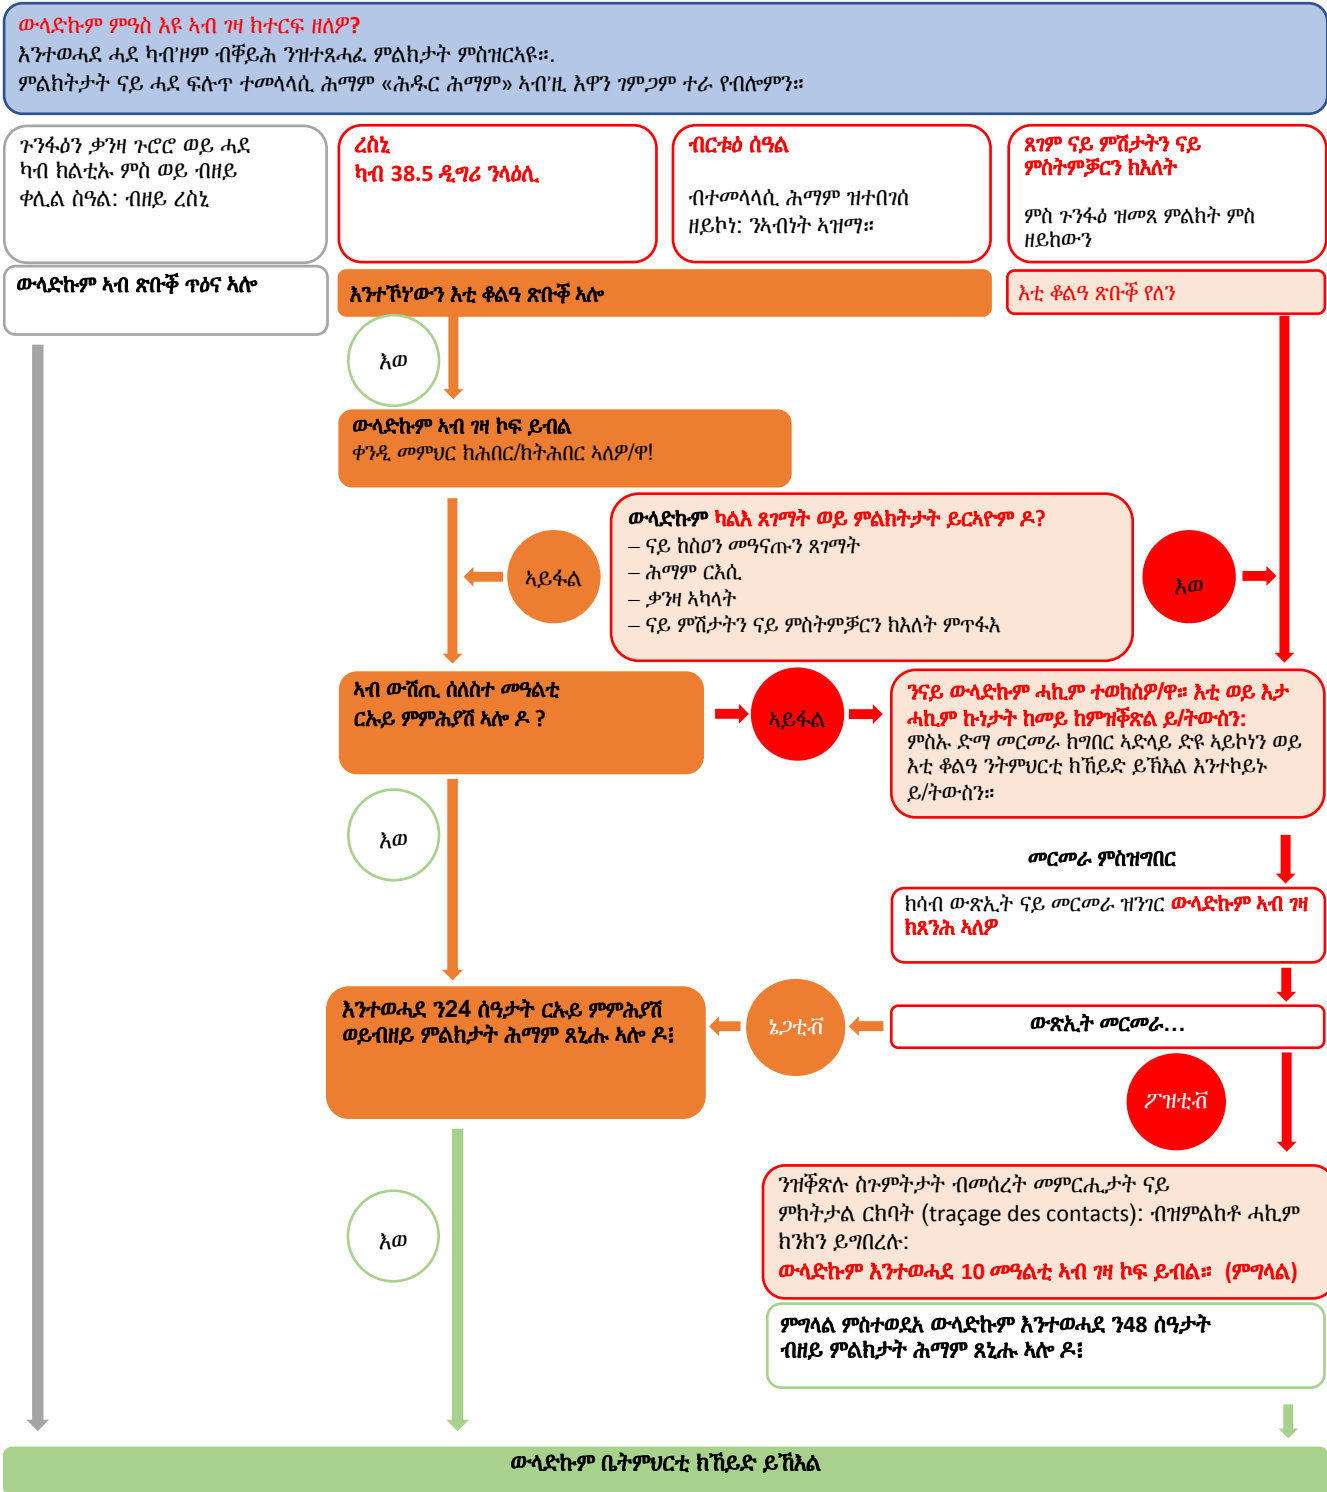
ውላድኩም ምዓስ እዩ ኣብ ገዛ ክተርፍ ዘለዎ?
እንተወሓደ ሓደ ካብ'ዞም ብቐይሕ ንዝተጸሓፈ ምልክታት ምስዝርአዩ።.
ምልክትታት ናይ ሓደ ፍሉጥ ተመላላሲ ሕማም «ሕዱር ሕማም» ኣብ'ዚ እዋን ገምጋም ተራ የብሎምን።

ጉንፋዕን ቃንዛ ጉሮሮ ወይ ሓደ ካብ ክልቲኡ ምስ ወይ ብዘይ ቀሊል ስዓል: ብዘይ ረስኒ

ረስኒ
ካብ 38.5 ዲግሪ ንላዕሊ

ብርቱዕ ስዓል
ብተመላላሲ ሕማም ዝተበገሰ ዘይኮነ: ንኣብነት ኣዝማ።

ጸገም ናይ ምሽታትን ናይ ምስትምቓርን ክእለት
ምስ ጉንፋዕ ዝመጸ ምልክት ምስ ዘይከውን

ውላድኩም ኣብ ጽቡቕ ጥዕና ኣሎ

እንተኾነውን እቲ ቆልዓ ጽቡቕ ኣሎ

እቲ ቆልዓ ጽቡቕ የለን

እወ

ውላድኩም ኣብ ገዛ ኮፍ ይብል
ቀንዲ መምህር ክሕበር/ክትሕበር ኣለዎ/ዋ!

ውላድኩም ካልእ ጸገማት ወይ ምልክትታት ይርእዮም ዶ?
– ናይ ከስዐን መዓናጡን ጸገማት
– ሕማም ርእሲ
– ቃንዛ ኣካላት
– ናይ ምሽታትን ናይ ምስትምቓርን ክእለት ምጥፋእ

ኣይፋል

እወ

ኣብ ውሽጢ ሰለስተ መዓልቲ ርኡይ ምምሕያሽ ኣሎ ዶ ?

ኣይፋል

ንናይ ውላድኩም ሓኪም ተወከስዎ/ዋ። እቲ ወይ እታ ሓኪም ኩነታት ከመይ ከምዝቕጽል ይ/ትውስን:
ምስኡ ድማ መርመራ ክግበር ኣድላይ ድዩ ኣይኮነን ወይ እቲ ቆልዓ ንትምህርቲ ክኸይድ ይኽእል እንተኮይኑ ይ/ትውስን።

እወ

መርመራ ምስዝግበር

ክሳብ ውጽኢት ናይ መርመራ ዝንገር ውላድኩም ኣብ ገዛ ክጸንሕ ኣለዎ

እንተወሓደ ን24 ሰዓታት ርኡይ ምምሕያሽ ወይብዘይ ምልክታት ሕማም ጸኒሑ ኣሎ ዶ፧

ኔጋቲቭ

ውጽኢት መርመራ...

ፖዘቲቭ

እወ

ንዝቕጽሉ ስጉምትታት ብመሰረት መምርሒታት ናይ ምክትታል ርክባት (traçage des contacts): ብዝምልከቶ ሓኪም ክንክን ይግበረሉ:
ውላድኩም እንተወሓደ 10 መዓልቲ ኣብ ገዛ ኮፍ ይብል። (ምግላል)

ምግላል ምስተወደአ ውላድኩም እንተወሓደ ን48 ሰዓታት ብዘይ ምልክታት ሕማም ጸኒሑ ኣሎ ዶ፧

ውላድኩም ቤትምህርቲ ክኸይድ ይኽእል